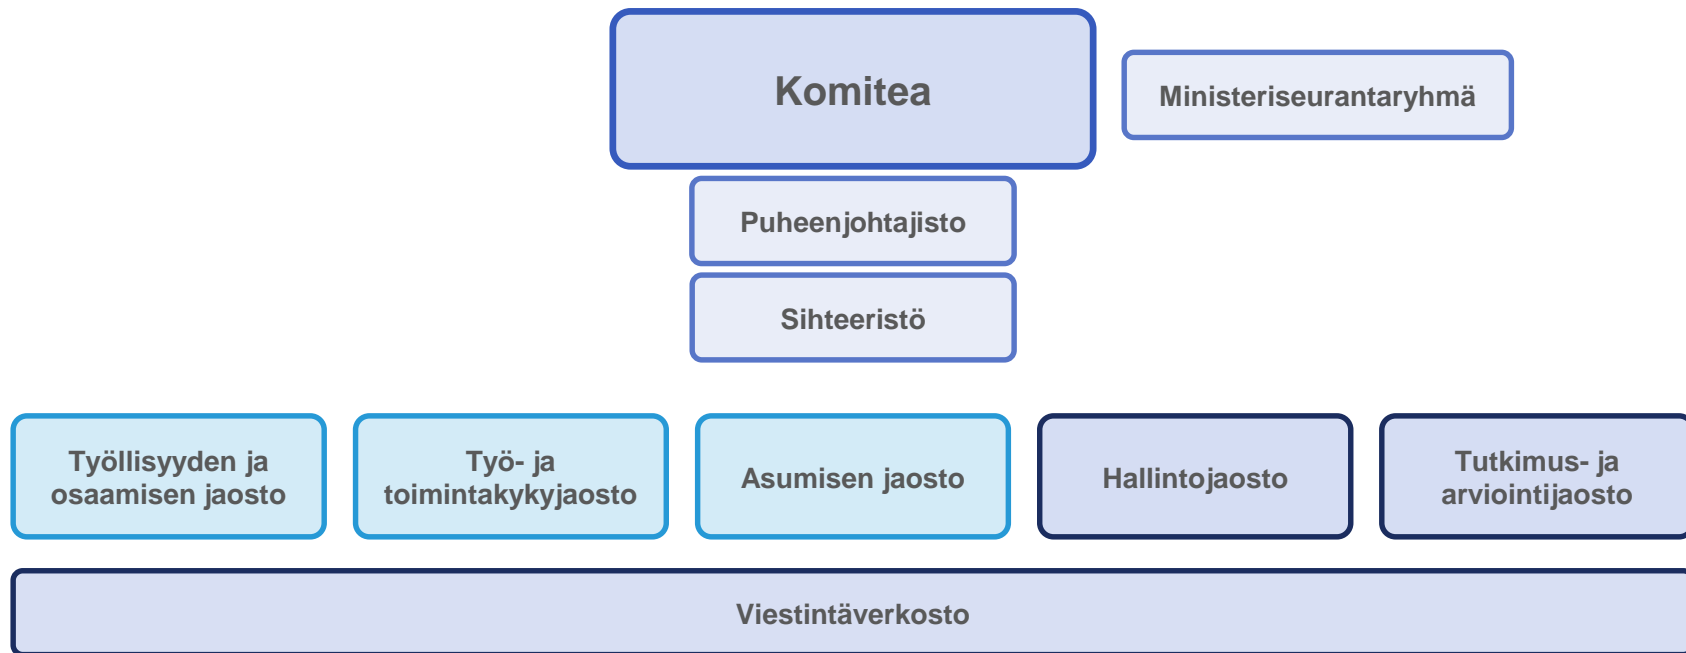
Komitea

Ministeriseurantaryhmä

Puheenjohtajisto

Sihteeristö

Työllisyyden ja osaamisen jaosto

Työ- ja toimintakykyjaosto

Asumisen jaosto

Hallintojaosto

Tutkimus- ja arviointijaosto

Viestintäverkosto